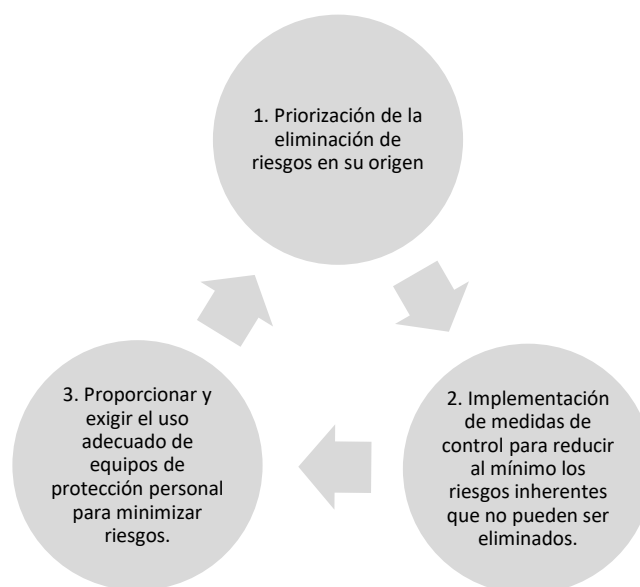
1. Priorización de la eliminación de riesgos en su origen

2. Implementación de medidas de control para reducir al mínimo los riesgos inherentes que no pueden ser eliminados.

3. Proporcionar y exigir el uso adecuado de equipos de protección personal para minimizar riesgos.